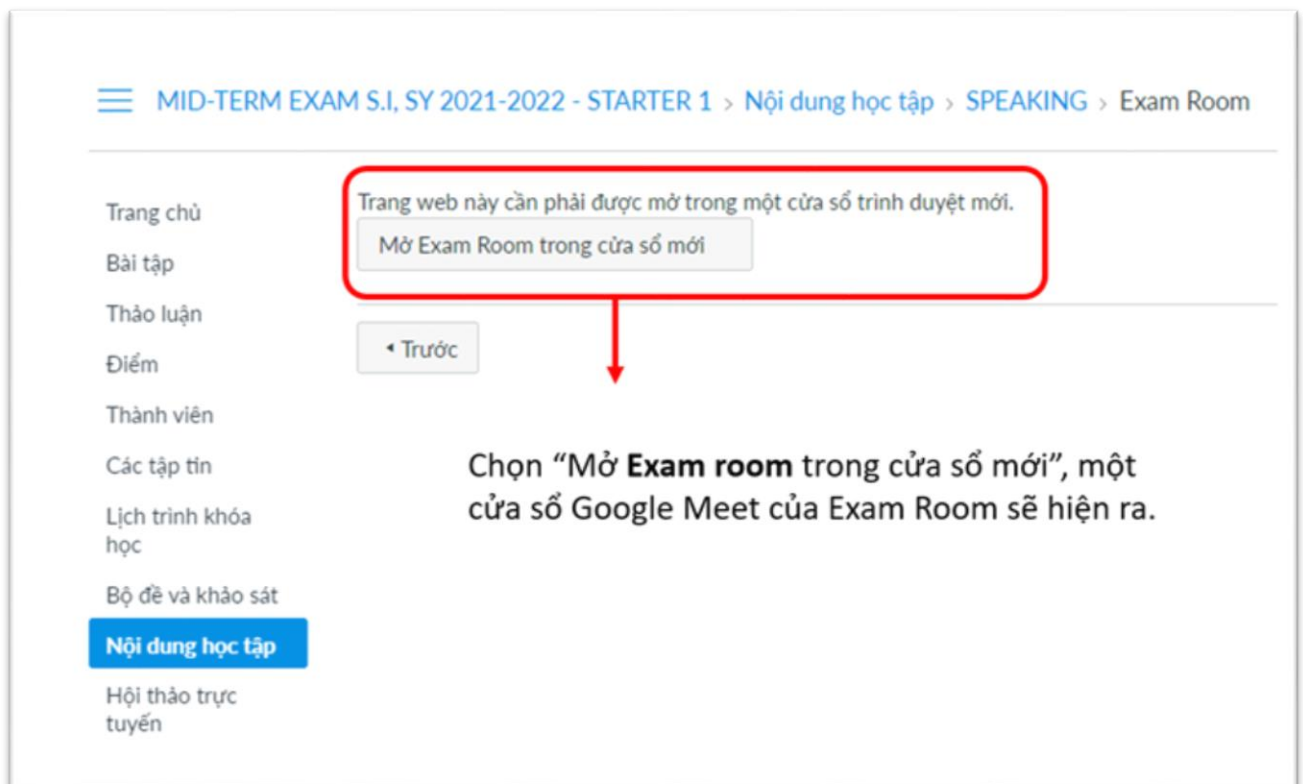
MID-TERM EXAM S.I, SY 2021-2022 - STARTER 1 > Nội dung học tập > SPEAKING > Exam Room

Trang chủ
Bài tập
Thảo luận
Điểm
Thành viên
Các tập tin
Lịch trình khóa học
Bộ đề và khảo sát
Nội dung học tập
Hội thảo trực tuyến

Trang web này cần phải được mở trong một cửa sổ trình duyệt mới.

Mở Exam Room trong cửa sổ mới

◂ Trước

Chọn “Mở **Exam room** trong cửa sổ mới”, một cửa sổ Google Meet của Exam Room sẽ hiện ra.